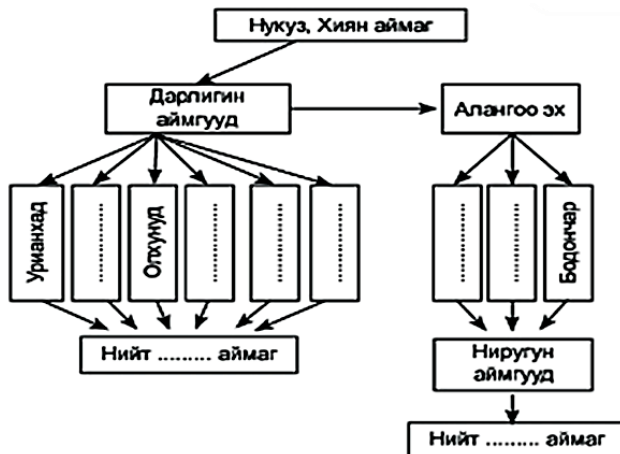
Нукуз, Хиян аймаг

Дарлигин аймгууд

Алангоо эх

Урианхад

.........

Олхунуд

.........

.........

.........

.........

.........

Бодончар

Нийт ......... аймаг

Нирүгүн аймгууд

Нийт ......... аймаг